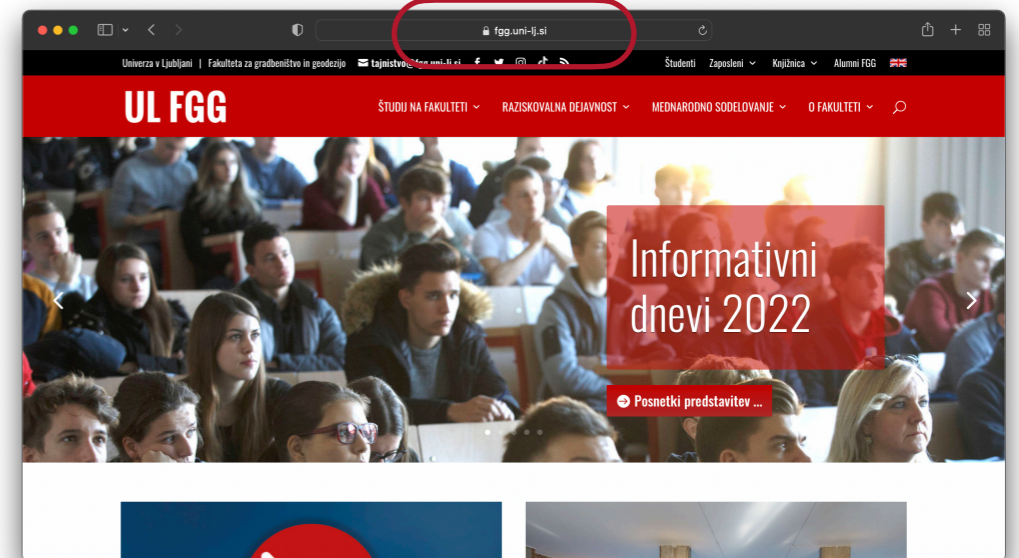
fgg.uni-lj.si

Univerza v Ljubljani | Fakulteta za gradbeništvo in geodezijo tajnistvo@fgg.uni-lj.si

Študenti Zaposleni Knjižnica Alumni FGG

UL FGG

ŠTUDIJ NA FAKULTETI RAZISKOVALNA DEJAVNOST MEDNARODNO SODELOVANJE O FAKULTETI

Informativni dnevi 2022

Posnetki predstavitev ...